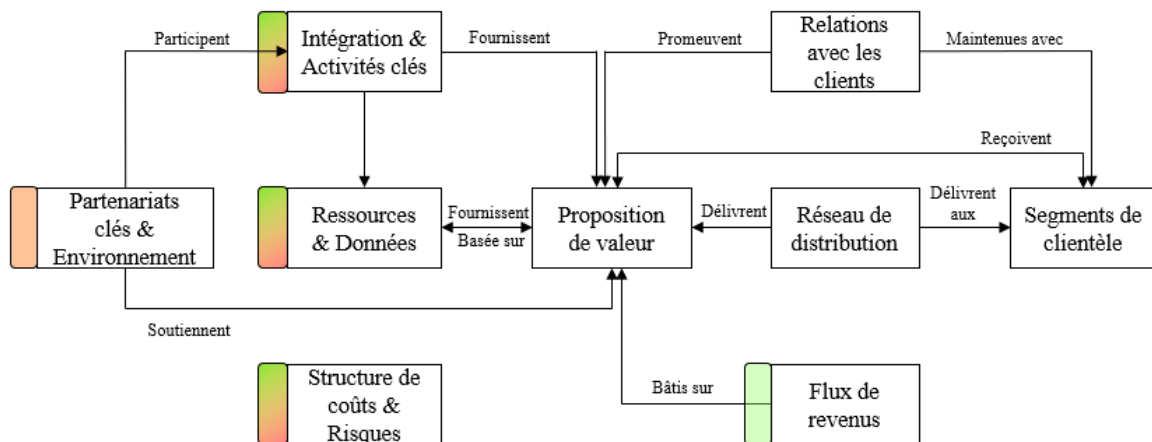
Participant

Intégration & Activités clés

Fournissent

Promeuvent

Relations avec les clients

Maintenues avec

Reçoivent

Partenariats clés & Environnement

Ressources & Données

Fournissent

Basée sur

Proposition de valeur

Délivrent

Réseau de distribution

Délivrent aux

Segments de clientèle

Soutiennent

Structure de coûts & Risques

Bâtis sur

Flux de revenus